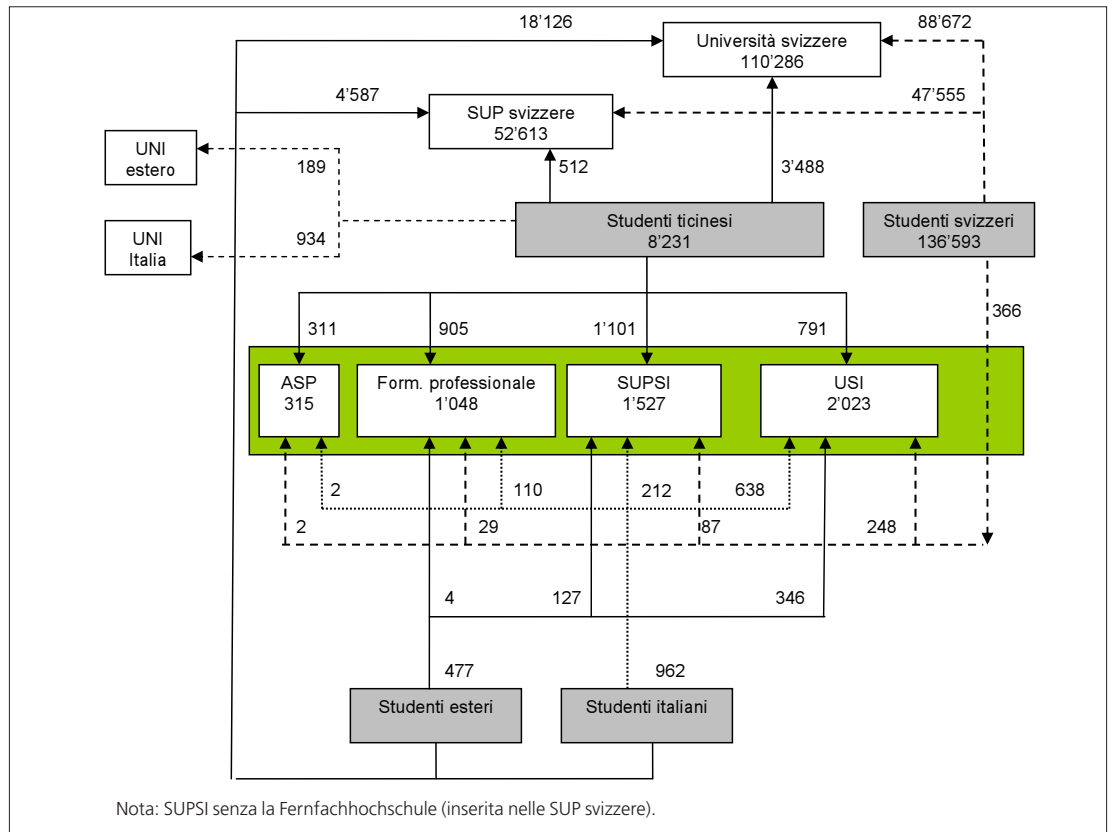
18'126
88'672
Università svizzere
110'286
4'587
SUP svizzere
52'613
47'555
UNI
estero
189
512
3'488
Studenti ticinesi
8'231
Studenti svizzeri
136'593
UNI
Italia
934
311
905
1'101
791
366
ASP
315
Form. professionale
1'048
SUPSI
1'527
USI
2'023
2
110
212
638
2
29
87
248
4
127
346
477
962
Studenti esteri
Studenti italiani

Nota: SUPSI senza la Fernfachhochschule (inserita nelle SUP svizzere).